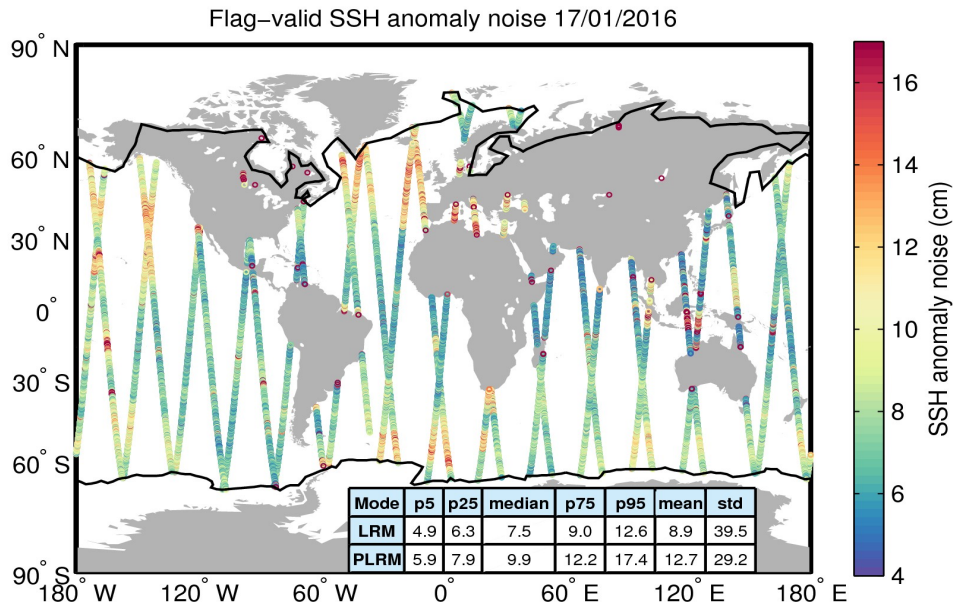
Flag-valid SSH anomaly noise 17/01/2016

90° N
60° N
30° N
0°
30° S
60° S
90° S

180° W 120° W 60° W 0° 60° E 120° E 180° E

| Mode | p5 | p25 | median | p75 | p95 | mean | std |
|---|---|---|---|---|---|---|---|
| LRM | 4.9 | 6.3 | 7.5 | 9.0 | 12.6 | 8.9 | 39.5 |
| PLRM | 5.9 | 7.9 | 9.9 | 12.2 | 17.4 | 12.7 | 29.2 |

SSH anomaly noise (cm)
16
14
12
10
8
6
4